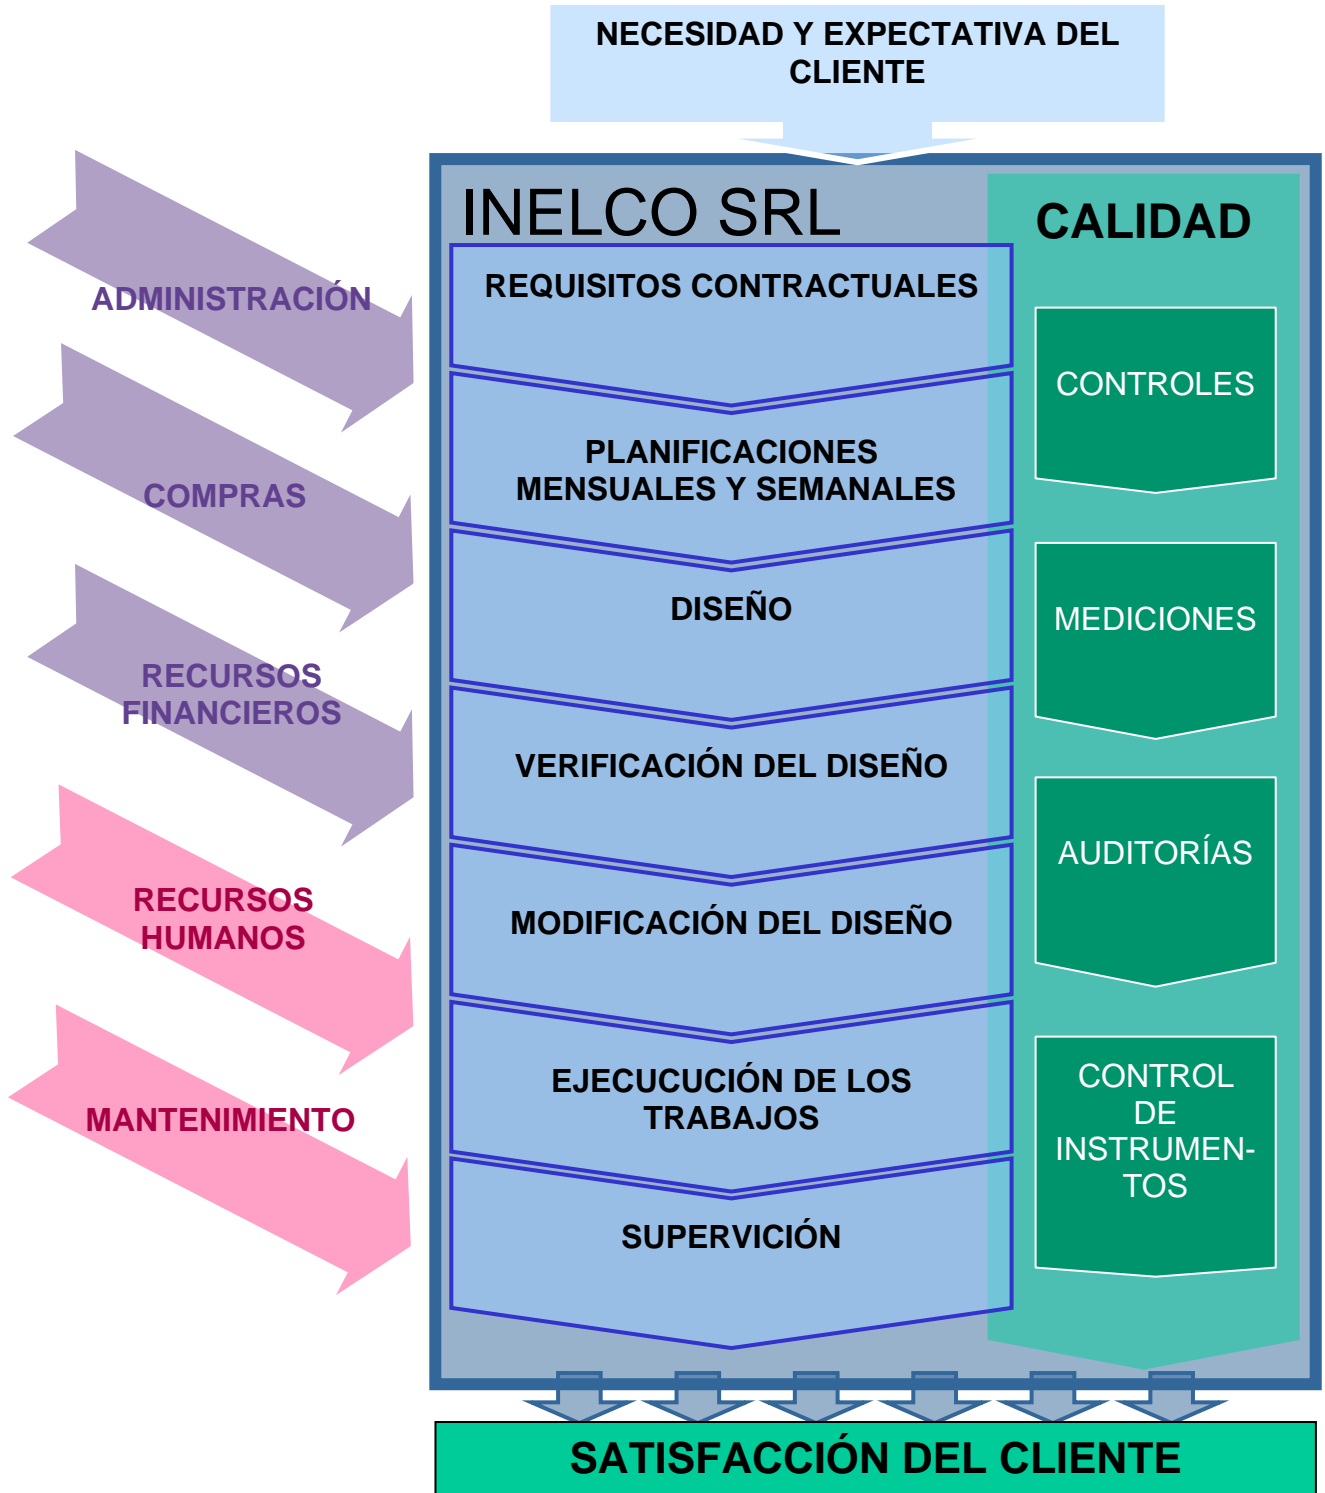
NECESIDAD Y EXPECTATIVA DEL CLIENTE

INELCO SRL

CALIDAD

ADMINISTRACIÓN

COMPRAS

RECURSOS FINANCIEROS

RECURSOS HUMANOS

MANTENIMIENTO

REQUISITOS CONTRACTUALES

PLANIFICACIONES MENSUALES Y SEMANALES

DISEÑO

VERIFICACIÓN DEL DISEÑO

MODIFICACIÓN DEL DISEÑO

EJECUCUCIÓN DE LOS TRABAJOS

SUPERVICIÓN

CONTROLES

MEDICIONES

AUDITORÍAS

CONTROL DE INSTRUMENTOS

SATISFACCIÓN DEL CLIENTE